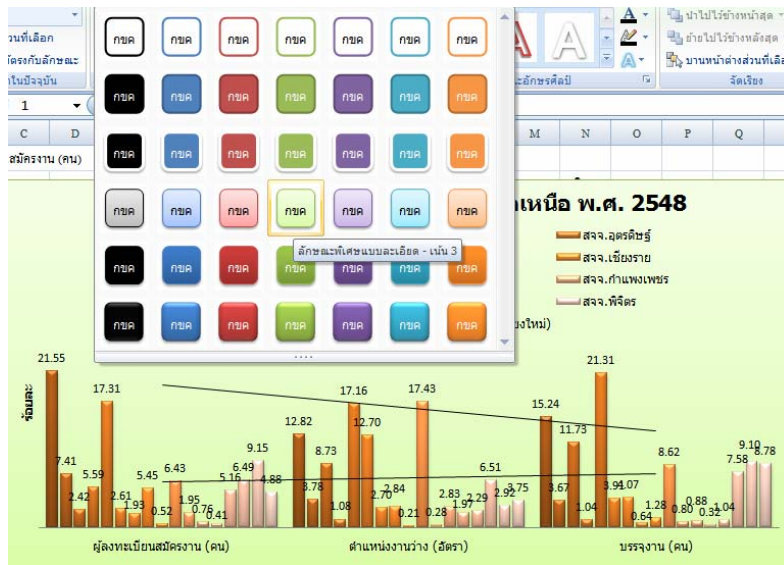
วนที่เลือก
ได้ตรงกับลักษณะ
ในปัจจุบัน
1
C D
สมัครงาน (คน)

กขค กขค กขค กขค กขค กขค กขค
กขค กขค กขค กขค กขค กขค กขค
กขค กขค กขค กขค กขค กขค กขค
กขค กขค กขค กขค กขค กขค กขค
ลักษณะพิเศษแบบละเอียด - เน้น 3
กขค กขค กขค กขค กขค กขค กขค
กขค กขค กขค กขค กขค กขค กขค

ะอักษรศิลป์
นำไปไว้ข้างหน้าสุด
ย้ายไปไว้ข้างหลังสุด
บานหน้าต่างส่วนที่เลือ
จัดเรียง
M N O P Q

เหนือ พ.ศ. 2548
สจจ.อุตรดิตถ์
สจจ.เชียงราย
สจจ.กำแพงเพชร
สจจ.พิจิตร
งใหม่)

ร้อยละ
21.55
7.41
2.42
5.59
17.31
2.61
1.93
5.45
0.52
6.43
1.95
0.76
0.41
5.16
6.49
9.15
4.88
12.82
3.78
8.73
1.08
17.16
12.70
2.70
2.84
0.21
17.43
0.28
2.83
1.97
2.29
6.51
2.92
3.75
15.24
3.67
11.73
1.04
21.31
3.91
4.07
0.64
1.28
8.62
0.80
0.88
0.32
1.04
7.58
9.10
8.78
ผู้ลงทะเบียนสมัครงาน (คน)
ตำแหน่งงานว่าง (อัตรา)
บรรจุงาน (คน)